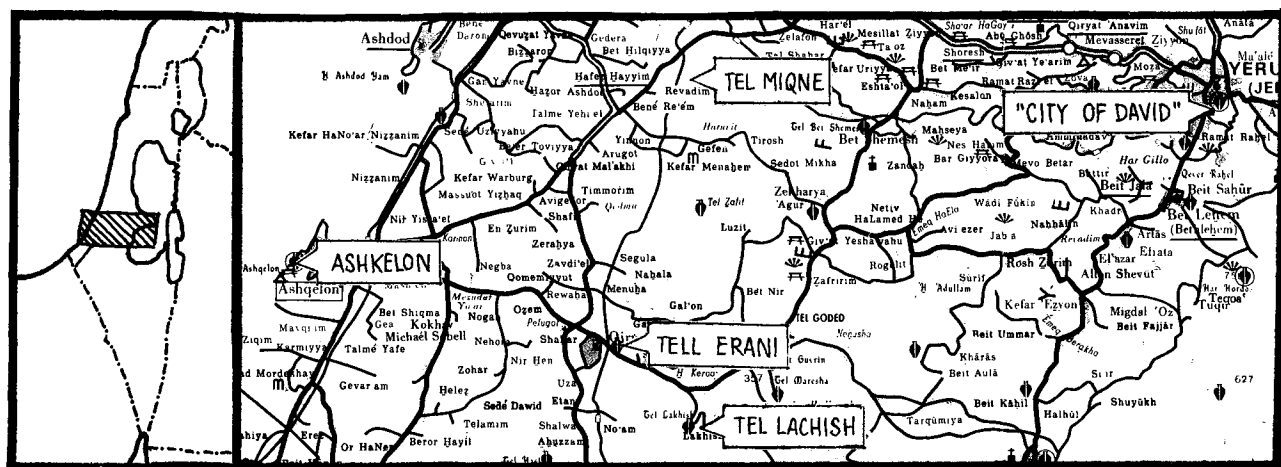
Ashdod
Bene Darom
Qevuzat Yavne
Gedera
Bet Hilqiyya
Bizzaron
Har'el
Mesillat Ziyyon
Ta'oz
Zekafon
Tel Shahar
Sha'ar HaGay
Qiryat Anavim
Abu Ghosh
Mevasseret Ziyyon
Shu'fat
Anata
Ma'ale
YERU
JE
Ashdod Yam
Gan Yavne
Hazor Ashdod
Hafez Hayyim
TEL MIQNE
Revadim
Bene Re'em
Kefar Uriyya
Eshta'ol
Shoresh
Giv'at Ye'arim
Bet Me'ir
Ramat Raziel
Zova
Moza
Shetulim
Talme Yehi'el
Naham
Kesalon
"CITY OF DAVID"
Ramat Rahel
Kefar HaNo'ar Nizzanim
Sede Uzziyyahu
Yinnon
Hatzrit
Tirosh
Bet Shemesh
Mahseya
Nes Harim
Bar Giyyora
Mevo Betar
Har Gillo
Qever Rahel
Be'er Toviyya
Arugot
Qiryat Mal'akhi
Gefen
Kefar Menahem
Sedot Mikha
Zanoah
Battir
Beit Jala
Beit Sahur
Nizzanim
Kefar Warburg
Massu'ot Yizhaq
Timmorim
Qidma
Tel Zafit
Zekharya
Agur
Netiv HaLamed He
Emeq HaEla
Wadi Fukin
Khadr
Bet Lehem
(Betlehem)
Nir Yisra'el
Avigedor
Shafir
Luzit
Nahhalin
Avi ezer
Jaba
Reradim
Artas
Efrata
Kannam
En Zurim
Zerahya
Segula
Giv'at Yeshayahu
Rogelit
Ashqelon
ASHKELON
Negba
Qomemiyyut
Zavdi'el
Nahala
Menuha
Zafririm
Surif
Rosh Zurim
El'azar
Allon Shevut
Ashqelon
Mesudot Yehuda
Revaha
Gal'on
Bet Nir
Adullam
Kefar Ezyon
Beit Shiqma
Gea
Kokhav
Ozem
Noga
Pelugot
TEL GODED
Negusha
Emeq Berakha
Migdal 'Oz
Beit Fajjar
Tequa
Har Herodes
Ziqim
Mavqi'im
Karmiyya
Michael Sobell
Nehora
Shahar
Qiryat Gat
TELL ERANI
Beit Ummar
Talme Yafe
Nir Hen
Bet Guvrin
Kharas
Mordekhay
Gevar am
Zohar
Uza
Keroa
357
Tel Maresha
Beit Aula
Sa'ir
627
Helez
Sede Dawid
Etan
Tel Lakhish
Beit Kahil
Halhul
Shuyukh
Telamim
Shalwa
No'am
Lakhish
TEL LACHISH
Tarqumiya
Erez
Beror Hayil
Ahuzzam
Or HaNer
Tel Hesi